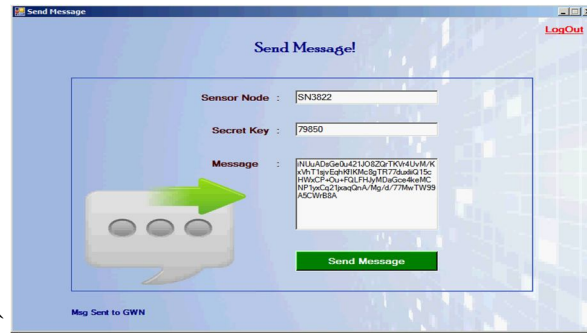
Send Message

LogOut

Send Message!

Sensor Node : SN3822

Secret Key : 79850

Message : iNUuADsGe0u421JO82QrTKVr4UvM/KkVhT1sjvEghKflKMc8gTR77dudiQ15cHWxCF+Ou+FQLFHJyMDai3ce4keMCNP1yxCq21pxaqQnA/Mg/d/77MwTW99A5CWrB8A

Send Message

Msg Sent to GWN